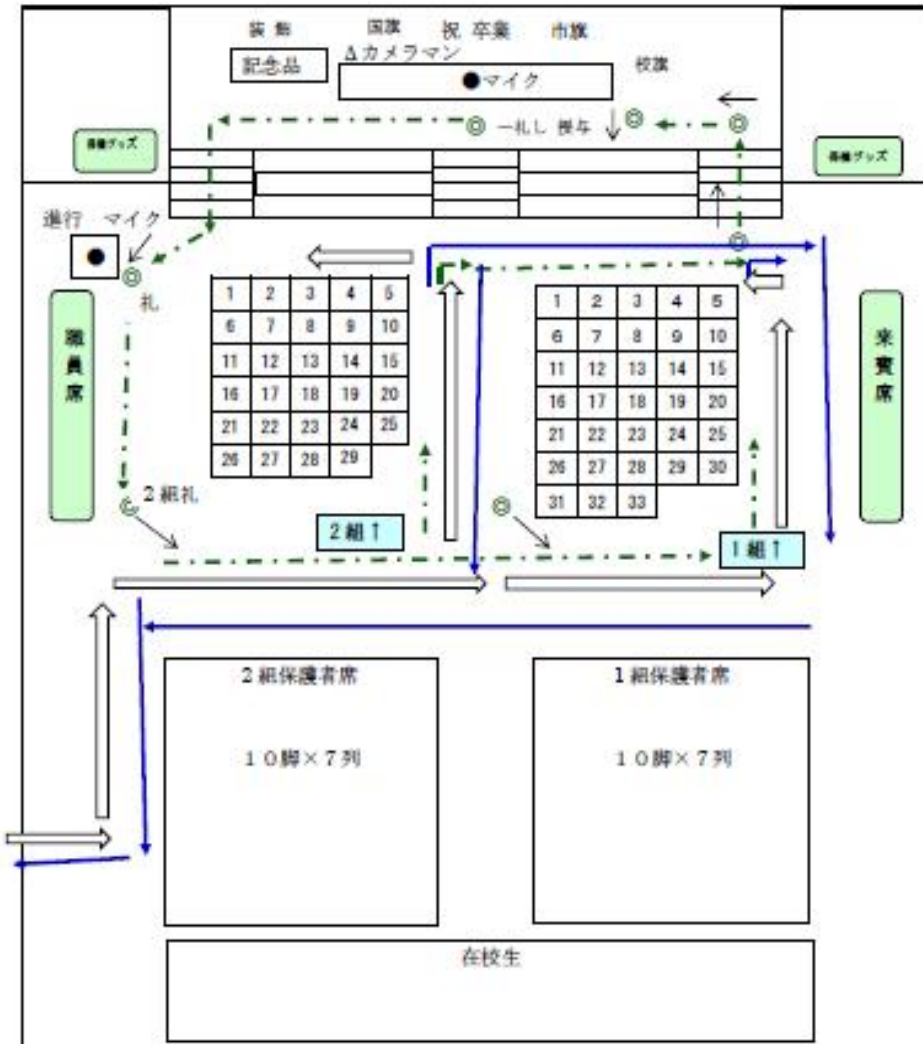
装飾　国旗　祝 卒業　市旗

記念品　Δカメラマン

●マイク　校旗

◎ 一礼し 授与 ◎

各種グッズ　各種グッズ

進行　マイク

礼

職員席

来賓席

| 1 | 2 | 3 | 4 | 5 |
|---|---|---|---|---|
| 6 | 7 | 8 | 9 | 10 |
| 11 | 12 | 13 | 14 | 15 |
| 16 | 17 | 18 | 19 | 20 |
| 21 | 22 | 23 | 24 | 25 |
| 26 | 27 | 28 | 29 | |

| 1 | 2 | 3 | 4 | 5 |
|---|---|---|---|---|
| 6 | 7 | 8 | 9 | 10 |
| 11 | 12 | 13 | 14 | 15 |
| 16 | 17 | 18 | 19 | 20 |
| 21 | 22 | 23 | 24 | 25 |
| 26 | 27 | 28 | 29 | 30 |
| 31 | 32 | 33 | | |

２組礼

２組１

１組１

２組保護者席

１０脚×７列

１組保護者席

１０脚×７列

在校生